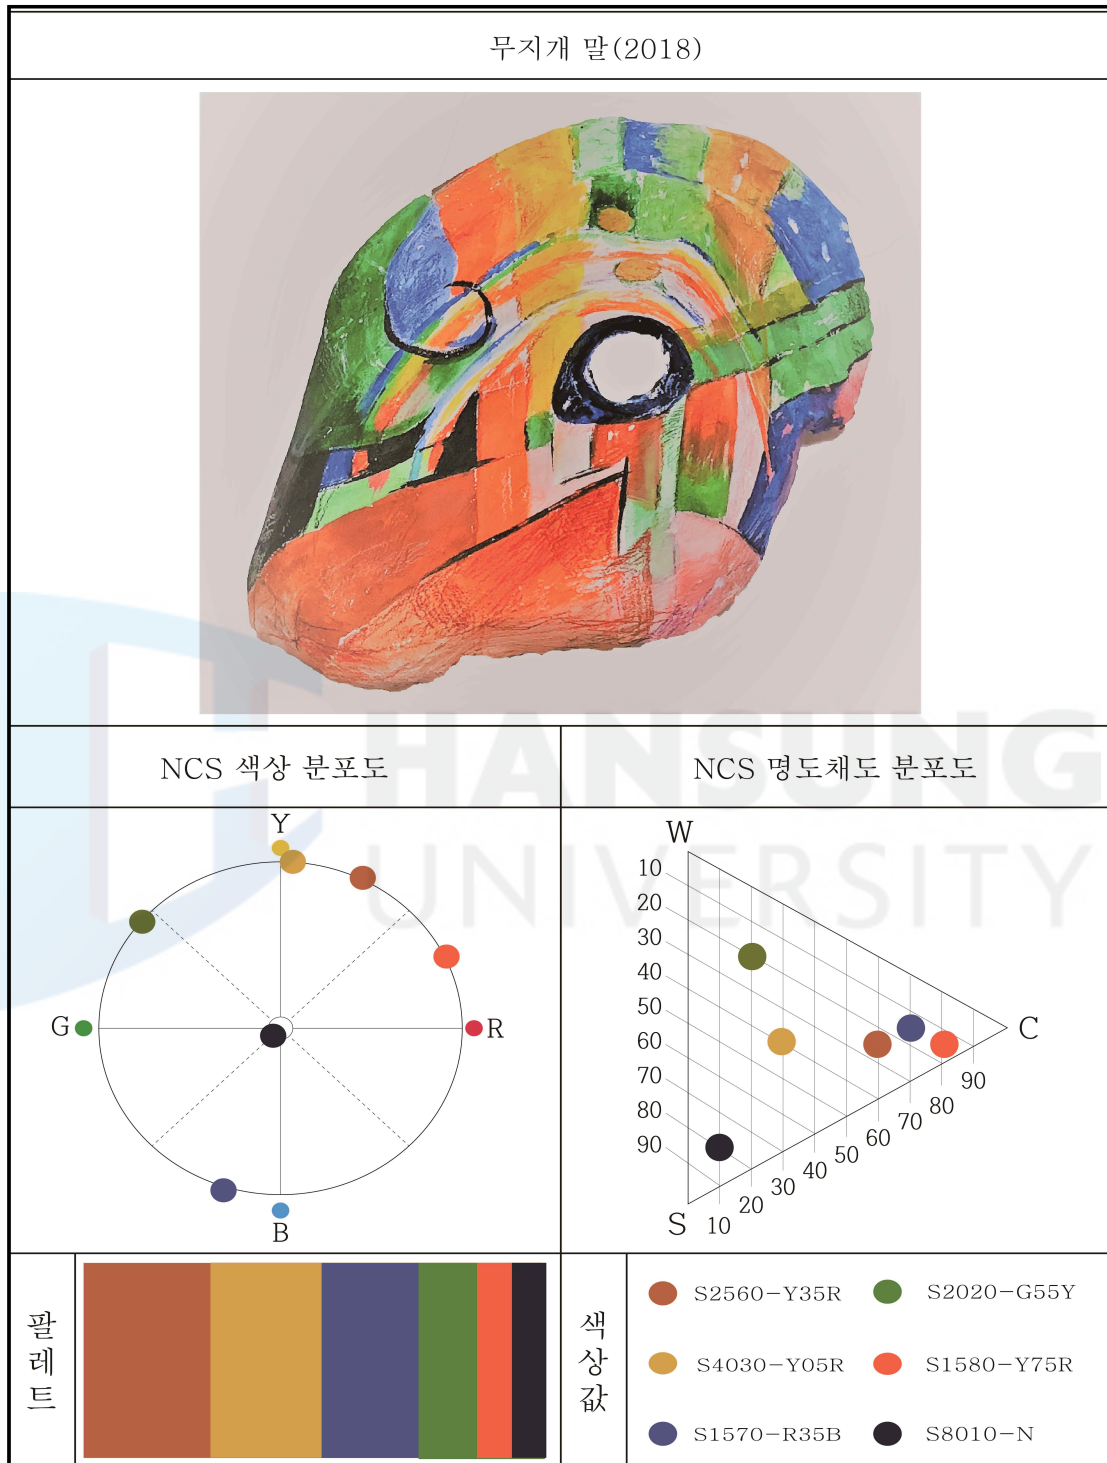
무지개 말(2018)

| NCS 색상 분포도 | NCS 명도채도 분포도 |
|---|---|

Y
G
R
B

W
10
20
30
40
50
60
70
80
90
C
S
10
20
30
40
50
60
70
80
90

팔레트

색상값

S2560−Y35R
S2020−G55Y
S4030−Y05R
S1580−Y75R
S1570−R35B
S8010−N

HANSUNG UNIVERSITY